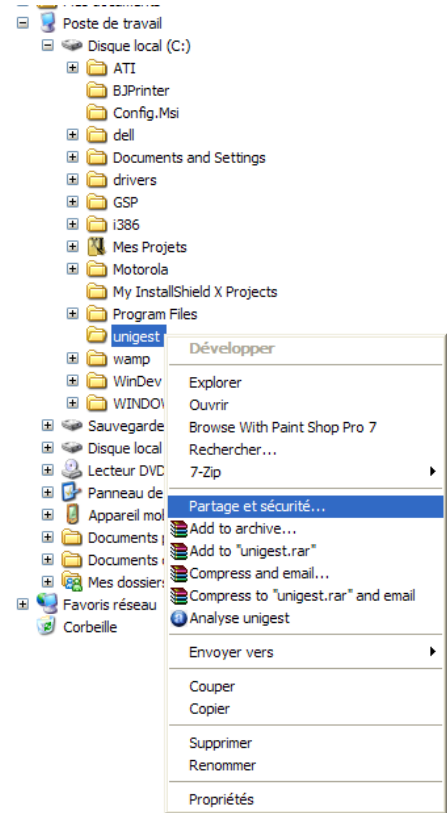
Poste de travail
Disque local (C:)
ATI
BJPrinter
Config.Msi
dell
Documents and Settings
drivers
GSP
i386
Mes Projets
Motorola
My InstallShield X Projects
Program Files
unigest
wamp
WinDev
WINDOW
Sauvegarde
Disque local
Lecteur DVD
Panneau de
Appareil mol
Documents
Documents
Mes dossiers
Favoris réseau
Corbeille

Développer
Explorer
Ouvrir
Browse With Paint Shop Pro 7
Rechercher...
7-Zip
Partage et sécurité...
Add to archive...
Add to "unigest.rar"
Compress and email...
Compress to "unigest.rar" and email
Analyse unigest
Envoyer vers
Couper
Copier
Supprimer
Renommer
Propriétés